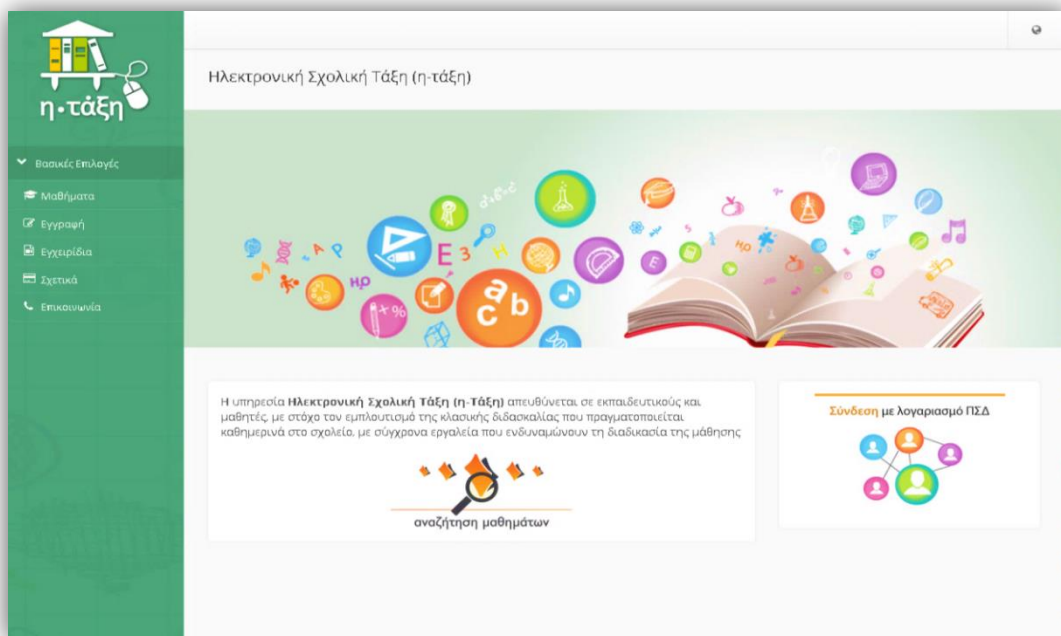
η-τάξη

Βασικές Επιλογές

Μαθήματα

Εγγραφή

Εγχειρίδια

Σχετικά

Επικοινωνία

Ηλεκτρονική Σχολική Τάξη (η-τάξη)

Η υπηρεσία **Ηλεκτρονική Σχολική Τάξη (η-Τάξη)** απευθύνεται σε εκπαιδευτικούς και μαθητές, με στόχο τον εμπλουτισμό της κλασικής διδασκαλίας που πραγματοποιείται καθημερινά στο σχολείο, με σύγχρονα εργαλεία που ενδυναμώνουν τη διαδικασία της μάθησης

αναζήτηση μαθημάτων

Σύνδεση με λογαριασμό ΠΣΔ